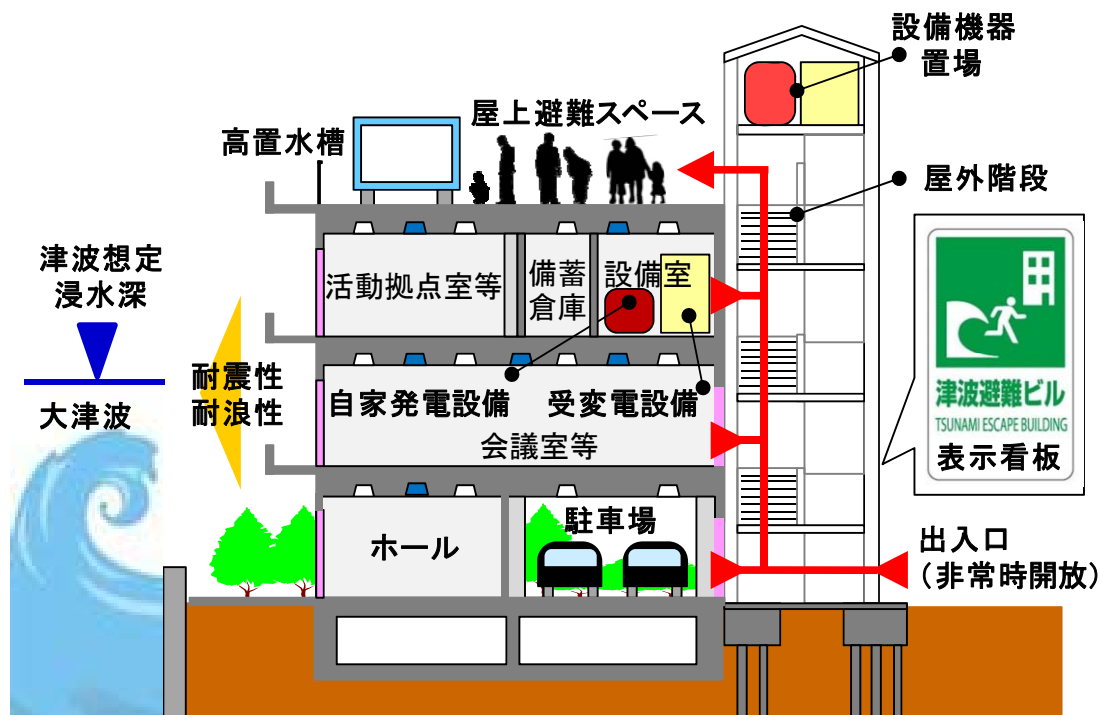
設備機器置場

屋上避難スペース

高置水槽

屋外階段

津波想定浸水深

大津波

耐震性
耐浪性

活動拠点室等

備蓄倉庫

設備室

自家発電設備

受変電設備

会議室等

ホール

駐車場

津波避難ビル
TSUNAMI ESCAPE BUILDING
表示看板

出入口
（非常時開放）